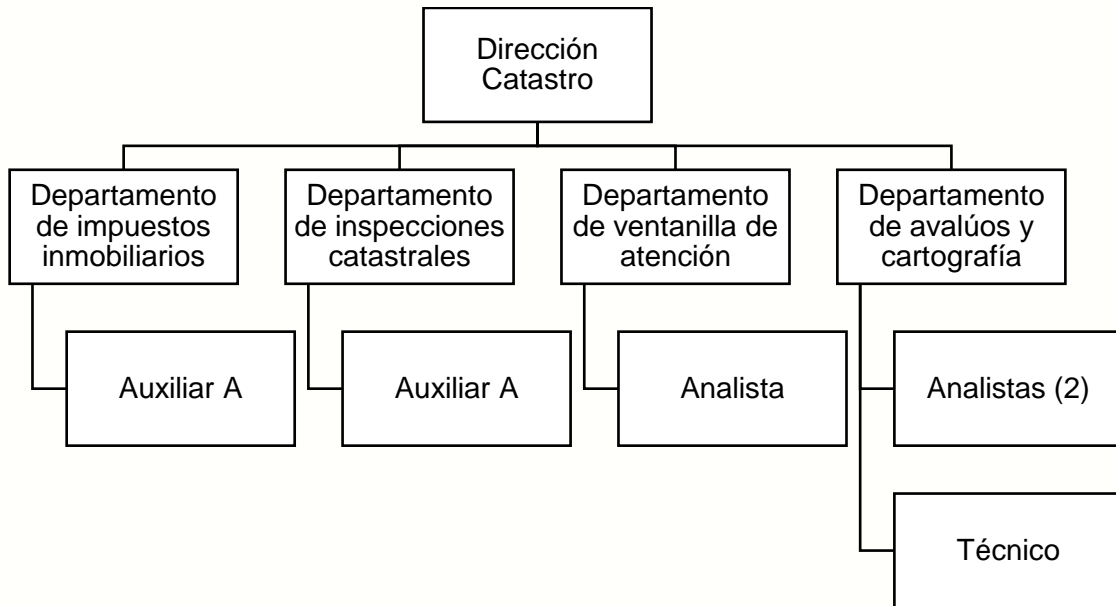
Dirección Catastro

Departamento de impuestos inmobiliarios

Auxiliar A

Departamento de inspecciones catastrales

Auxiliar A

Departamento de ventanilla de atención

Analista

Departamento de avalúos y cartografía

Analistas (2)

Técnico